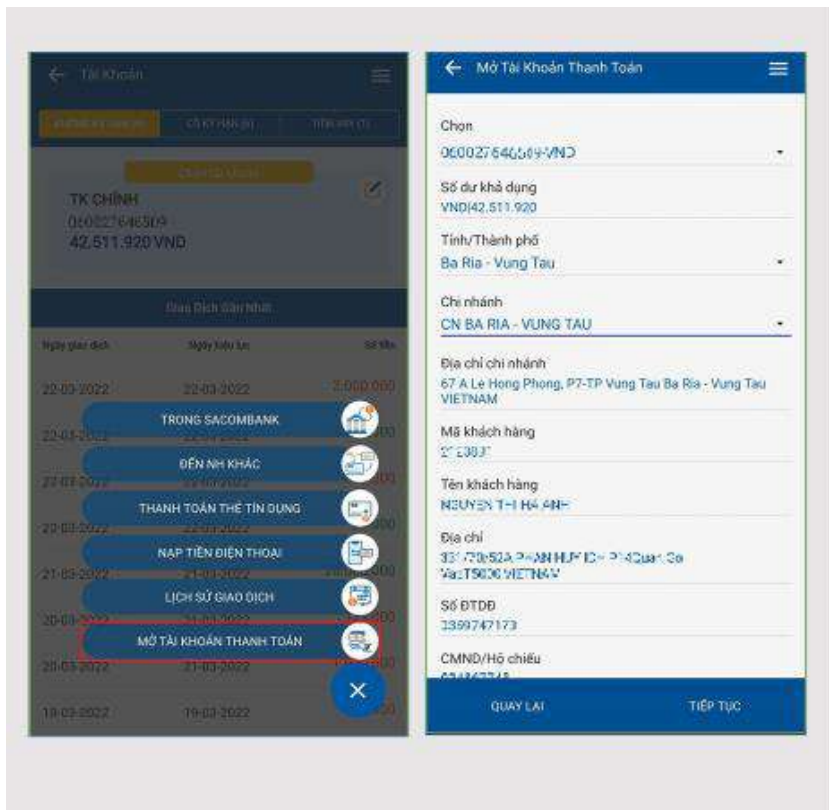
Tài Khoản

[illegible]

TK CHÍNH
0600275465509
42.511.920 VND

Giao Dịch Gần Nhất

| Ngày giao dịch | Ngày hiệu lực | Số tiền |
|---|---|---|
| 22-03-2022 | 22-03-2022 | 2.000.000 |
| 22-03-2022 | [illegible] | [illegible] |
| 22-03-2022 | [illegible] | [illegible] |
| 22-03-2022 | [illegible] | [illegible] |
| 21-03-2022 | 21-03-2022 | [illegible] |
| 20-03-2022 | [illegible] | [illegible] |
| 20-03-2022 | 21-03-2022 | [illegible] |
| 19-03-2022 | 19-03-2022 | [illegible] |

TRONG SACOMBANK
ĐẾN NH KHÁC
THANH TOÁN THẺ TÍN DỤNG
NẠP TIỀN ĐIỆN THOẠI
LỊCH SỬ GIAO DỊCH
MỞ TÀI KHOẢN THANH TOÁN

Mở Tài Khoản Thanh Toán

Chọn
060027546509-VND

Số dư khả dụng
VND|42.511.920

Tỉnh/Thành phố
Ba Ria - Vung Tau

Chi nhánh
CN BA RIA - VUNG TAU

Địa chỉ chi nhánh
67 A Le Hong Phong, P7-TP Vung Tau Ba Ria - Vung Tau VIETNAM

Mã khách hàng
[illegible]

Tên khách hàng
NGUYEN THI HA ANH

Địa chỉ
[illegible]

Số ĐTDĐ
0399747173

CMND/Hộ chiếu
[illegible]

QUAY LẠI
TIẾP TỤC